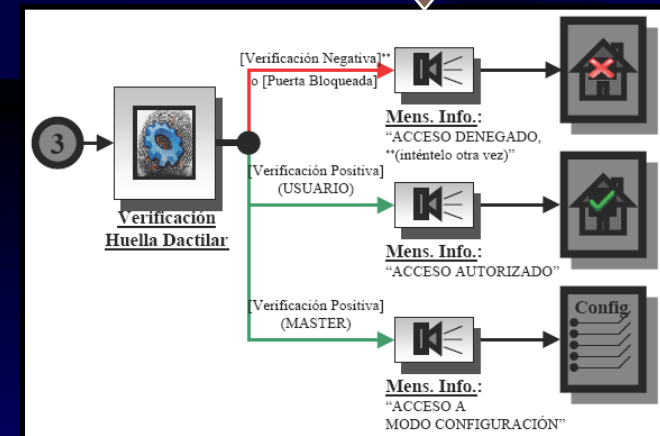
3

Verificación Huella Dactilar

[Verificación Negativa]** o [Puerta Bloqueada]

Mens. Info.:
"ACCESO DENEGADO, **(inténtelo otra vez)"

[Verificación Positiva] (USUARIO)

Mens. Info.:
"ACCESO AUTORIZADO"

[Verificación Positiva] (MASTER)

Mens. Info.:
"ACCESO A MODO CONFIGURACIÓN"

Config